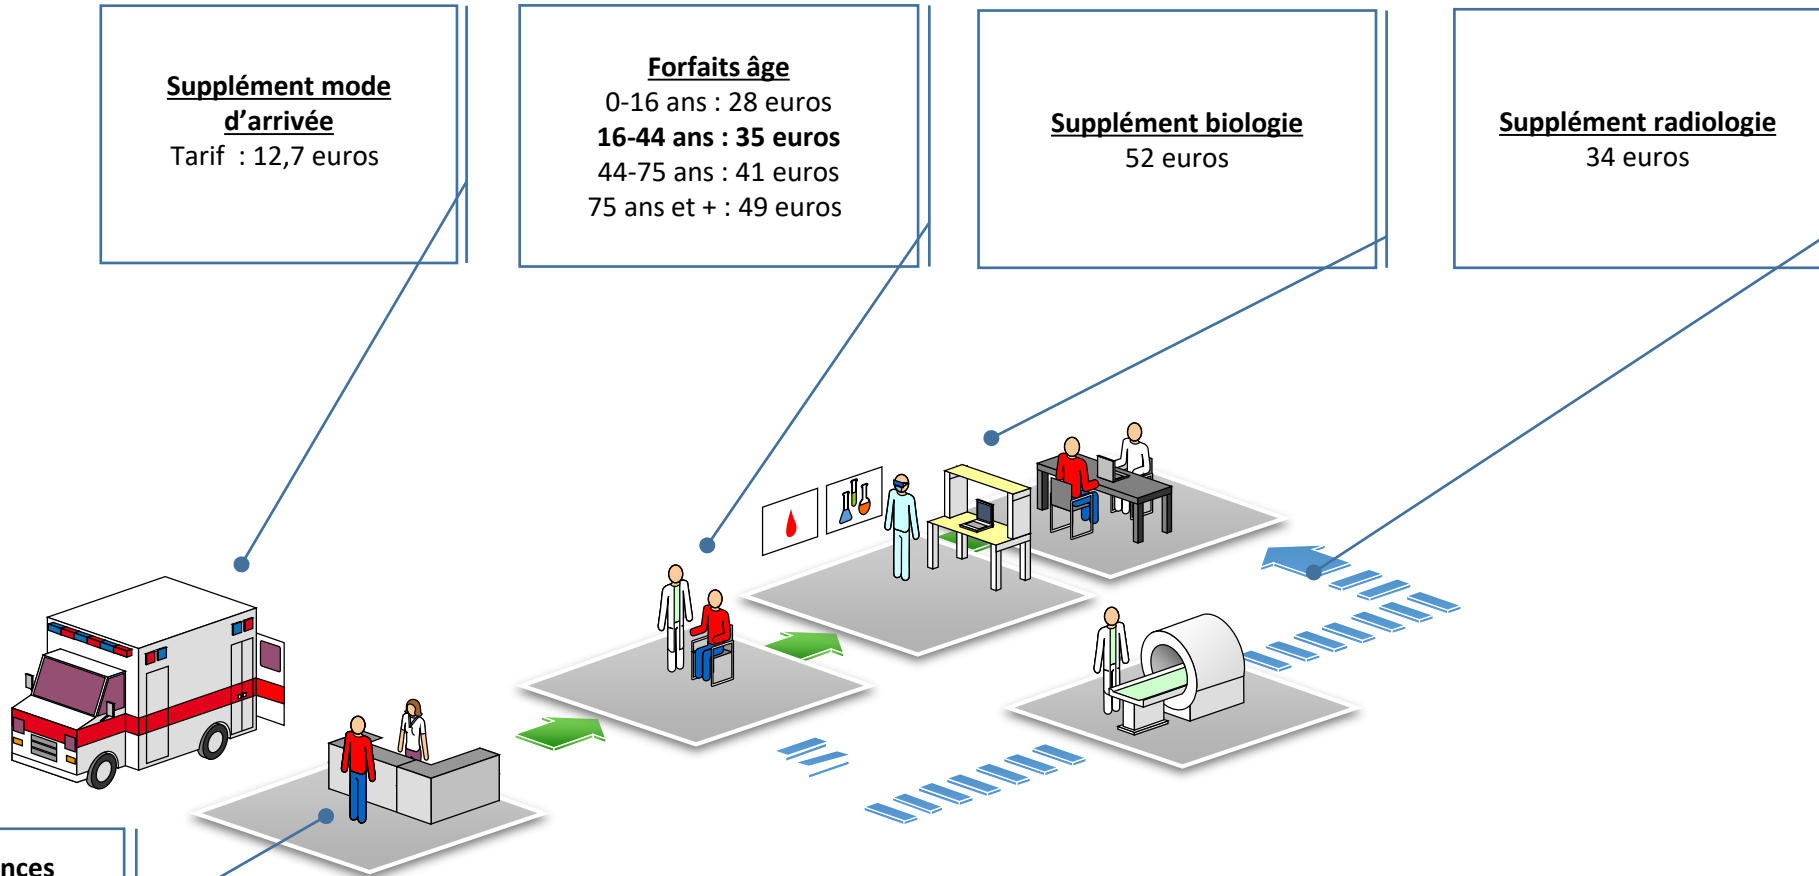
**Supplément mode d'arrivée**
Tarif : 12,7 euros

**Forfaits âge**
0-16 ans : 28 euros
**16-44 ans : 35 euros**
44-75 ans : 41 euros
75 ans et + : 49 euros

**Supplément biologie**
52 euros

**Supplément radiologie**
34 euros

nces